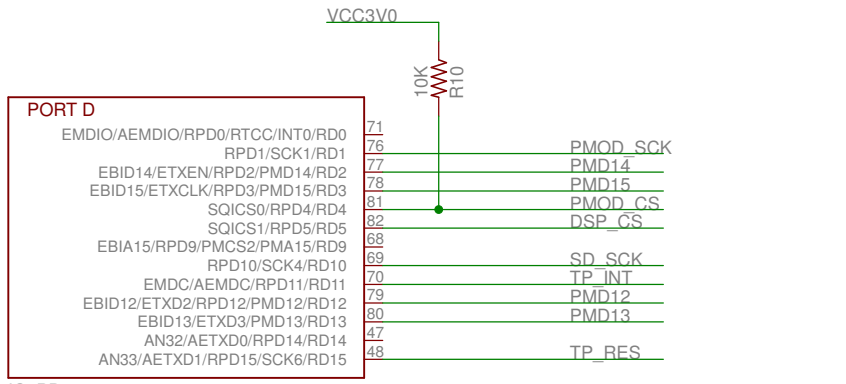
VCC3V0

10K
R10

PORT D

EMDIO/AEMDIO/RPD0/RTCC/INT0/RD0 71
RPD1/SCK1/RD1 76 PMOD_SCK
EBID14/ETXEN/RPD2/PMD14/RD2 77 PMD14
EBID15/ETXCLK/RPD3/PMD15/RD3 78 PMD15
SQICS0/RPD4/RD4 81 PMOD_CS
SQICS1/RPD5/RD5 82 DSP_CS
EBIA15/RPD9/PMCS2/PMA15/RD9 68
RPD10/SCK4/RD10 69 SD_SCK
EMDC/AEMDC/RPD11/RD11 70 TP_INT
EBID12/ETXD2/RPD12/PMD12/RD12 79 PMD12
EBID13/ETXD3/PMD13/RD13 80 PMD13
AN32/AETXD0/RPD14/RD14 47
AN33/AETXD1/RPD15/SCK6/RD15 48 TP_RES